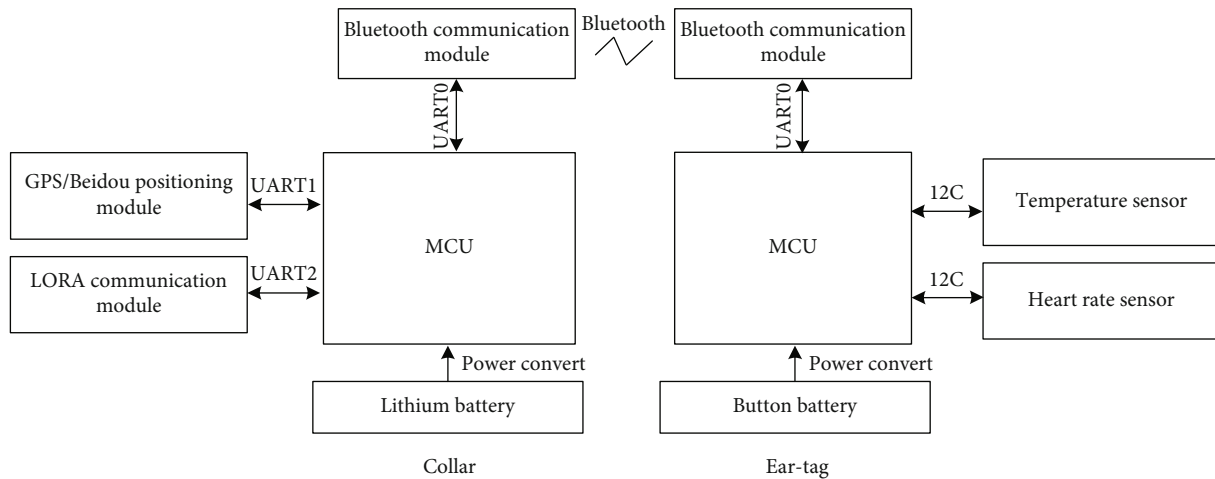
Bluetooth communication module

Bluetooth

Bluetooth communication module

UART0

UART0

GPS/Beidou positioning module

UART1

MCU

MCU

12C

Temperature sensor

LORA communication module

UART2

12C

Heart rate sensor

Power convert

Power convert

Lithium battery

Button battery

Collar

Ear-tag